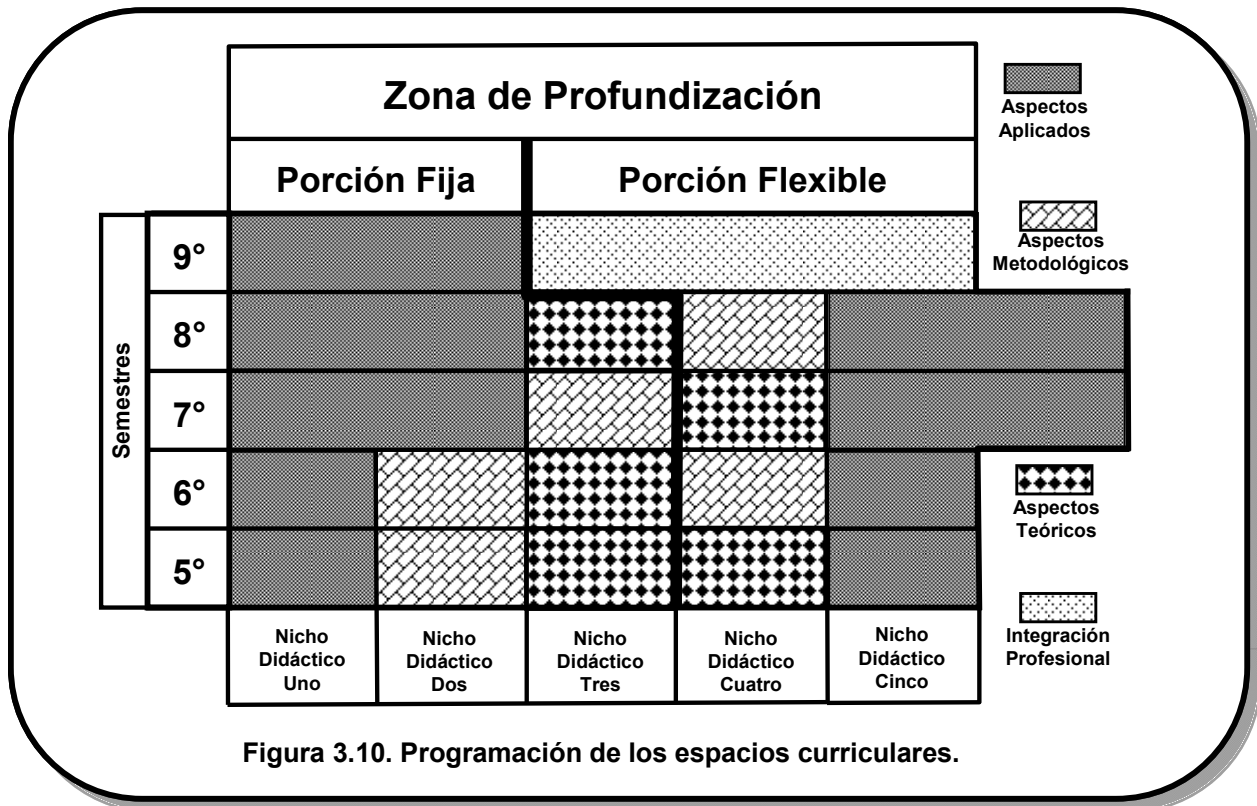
Zona de Profundización

Porción Fija

Porción Flexible

Aspectos Aplicados

Aspectos Metodológicos

Aspectos Teóricos

Integración Profesional

Semestres

9°

8°

7°

6°

5°

Nicho Didáctico Uno

Nicho Didáctico Dos

Nicho Didáctico Tres

Nicho Didáctico Cuatro

Nicho Didáctico Cinco

Figura 3.10. Programación de los espacios curriculares.